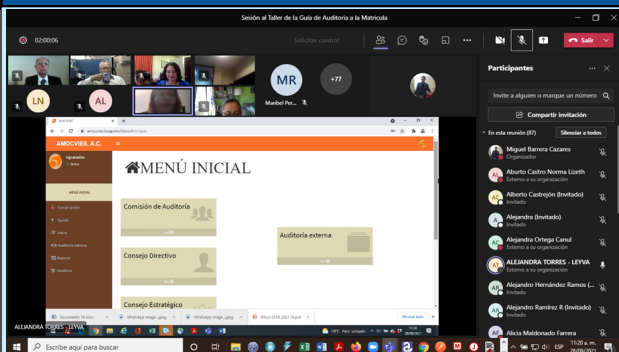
Sesión al Taller de la Guía de Auditoría a la Matrícula

02:00:06

Solicitar control

Salir

LN

AL

MR

Maribel Per...

+77

Participantes

Invite a alguien o marque un número

Compartir invitación

En esta reunión (87)

Silenciar a todos

Miguel Barrera Cazares
Organizador

Aburto Castro Norma Lizeth
Externo a su organización

Alberto Castrejón (Invitado)
Invitado

Alejandra (Invitado)
Invitado

Alejandra Ortega Canul
Externo a su organización

ALEJANDRA TORRES - LEYVA
Externo a su organización

Alejandro Hernández Ramos (...
Invitado

Alejandro Ramírez R (Invitado)
Invitado

Alicia Maldonado Farrera

AMOCVIES, A.C.

MENÚ INICIAL

Comisión de Auditoría

Auditoría externa

Consejo Directivo

Consejo Estratégico

ALEJANDRA TORRES - LEYVA

Escribe aquí para buscar

11:20 a. m.
28/09/2021